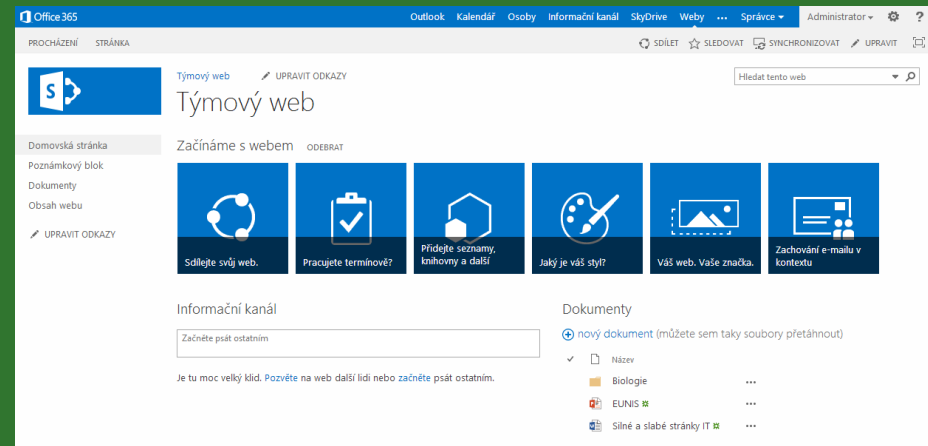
Office 365 Outlook Kalendář Osoby Informační kanál SkyDrive Weby ••• Správce Administrator ?

PROCHÁZENÍ STRÁNKA SDÍLET SLEDOVAT SYNCHRONIZOVAT UPRAVIT

Týmový web UPRAVIT ODKAZY

Hledat tento web

Týmový web

Domovská stránka
Poznámkový blok
Dokumenty
Obsah webu
UPRAVIT ODKAZY

Začínáme s webem ODEBRAT

Sdílejte svůj web.

Pracujete termínově?

Přidejte seznamy, knihovny a další

Jaký je váš styl?

Váš web. Vaše značka.

Zachování e-mailu v kontextu

Informační kanál

Začněte psát ostatním

Je tu moc velký klid. Pozvěte na web další lidi nebo začněte psát ostatním.

Dokumenty

nový dokument (můžete sem taky soubory přetáhnout)

| ✓ | Název | |
|---|---|---|
| | Biologie | ••• |
| | EUNIS | ••• |
| | Silné a slabé stránky IT | ••• |